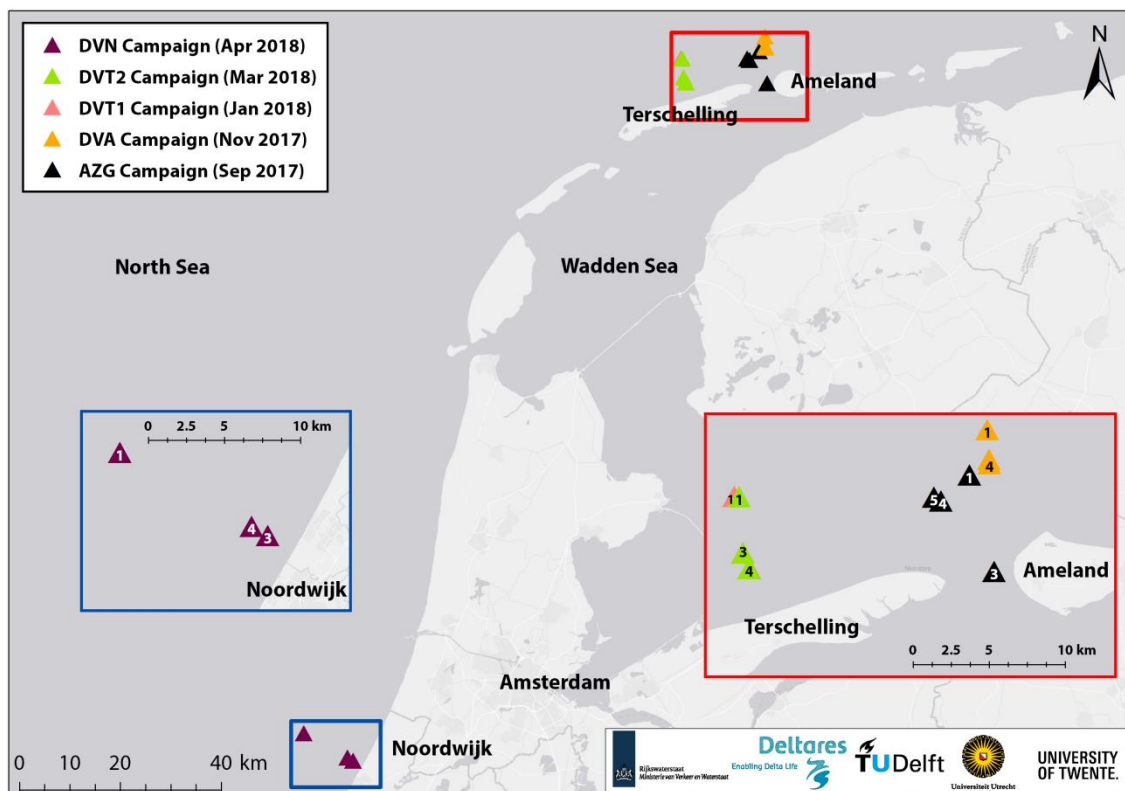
DVN Campaign (Apr 2018)
DVT2 Campaign (Mar 2018)
DVT1 Campaign (Jan 2018)
DVA Campaign (Nov 2017)
AZG Campaign (Sep 2017)

N

Ameland
Terschelling

North Sea
Wadden Sea

0 2.5 5 10 km
1
4 3
Noordwijk

1
4
1
1 1
5 4
3
4
3
Ameland
Terschelling
0 2.5 5 10 km

Amsterdam

0 10 20 40 km
Noordwijk

Rijkswaterstaat Ministerie van Verkeer en Waterstaat
Deltares Enabling Delta Life
TUDelft
Universiteit Utrecht
UNIVERSITY OF TWENTE.